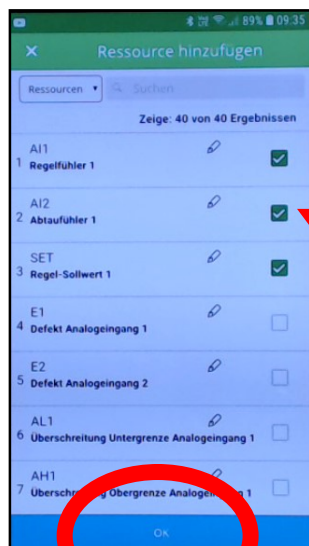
89% 09:35

Ressource hinzufügen

Ressourcen ▾ Suchen

Zeige: 40 von 40 Ergebnissen

1 AI1
Regelfühler 1

2 AI2
Abtaufühler 1

3 SET
Regel-Sollwert 1

4 E1
Defekt Analogeingang 1

5 E2
Defekt Analogeingang 2

6 AL1
Überschreitung Untergrenze Analogeingang 1

7 AH1
Überschre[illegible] Obergrenze Analoge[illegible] 1

OK